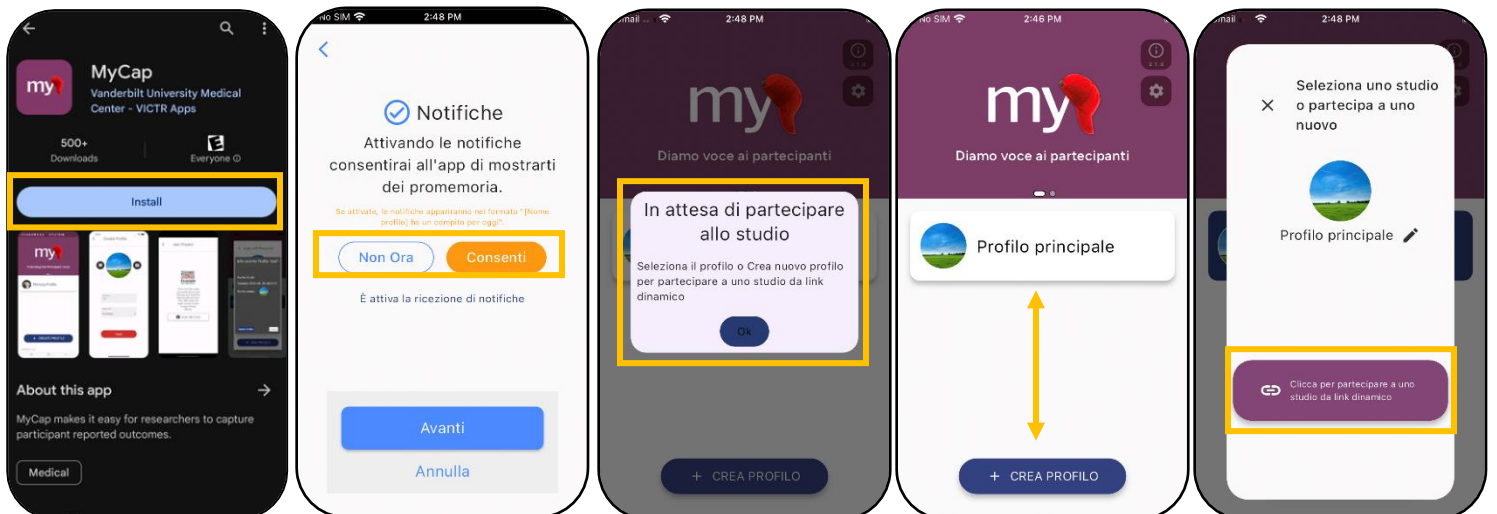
my

MyCap

Vanderbilt University Medical Center - VICTR Apps

500+
Downloads

Everyone

Install

About this app

MyCap makes it easy for researchers to capture participant reported outcomes.

Medical

No SIM 2:48 PM

Notifiche

Attivando le notifiche consentirai all'app di mostrarti dei promemoria.

Se attivate, le notifiche appariranno nel formato "[Nome profilo] ha un compito per oggi".

Non Ora

Consenti

È attiva la ricezione di notifiche

Avanti

Annulla

2:48 PM

my

Diamo voce ai partecipanti

In attesa di partecipare allo studio

Seleziona il profilo o Crea nuovo profilo per partecipare a uno studio da link dinamico

Ok

+ CREA PROFILO

No SIM 2:46 PM

my

Diamo voce ai partecipanti

Profilo principale

+ CREA PROFILO

2:48 PM

Seleziona uno studio o partecipa a uno nuovo

Profilo principale

Clicca per partecipare a uno studio da link dinamico